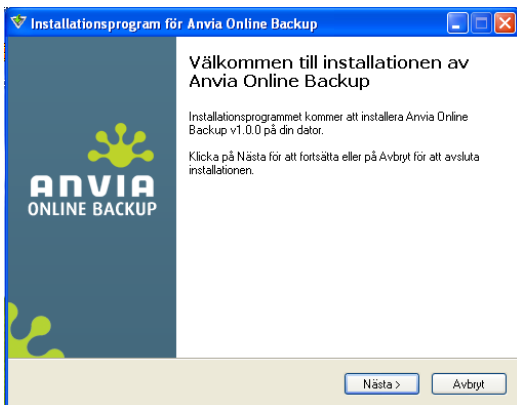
Installationsprogram för Anvia Online Backup

ANVIA
ONLINE BACKUP

Välkommen till installationen av Anvia Online Backup

Installationsprogrammet kommer att installera Anvia Online Backup v1.0.0 på din dator.

Klicka på Nästa för att fortsälta eller på Avbryt för att avsluta installationen.

Nästa >
Avbryt